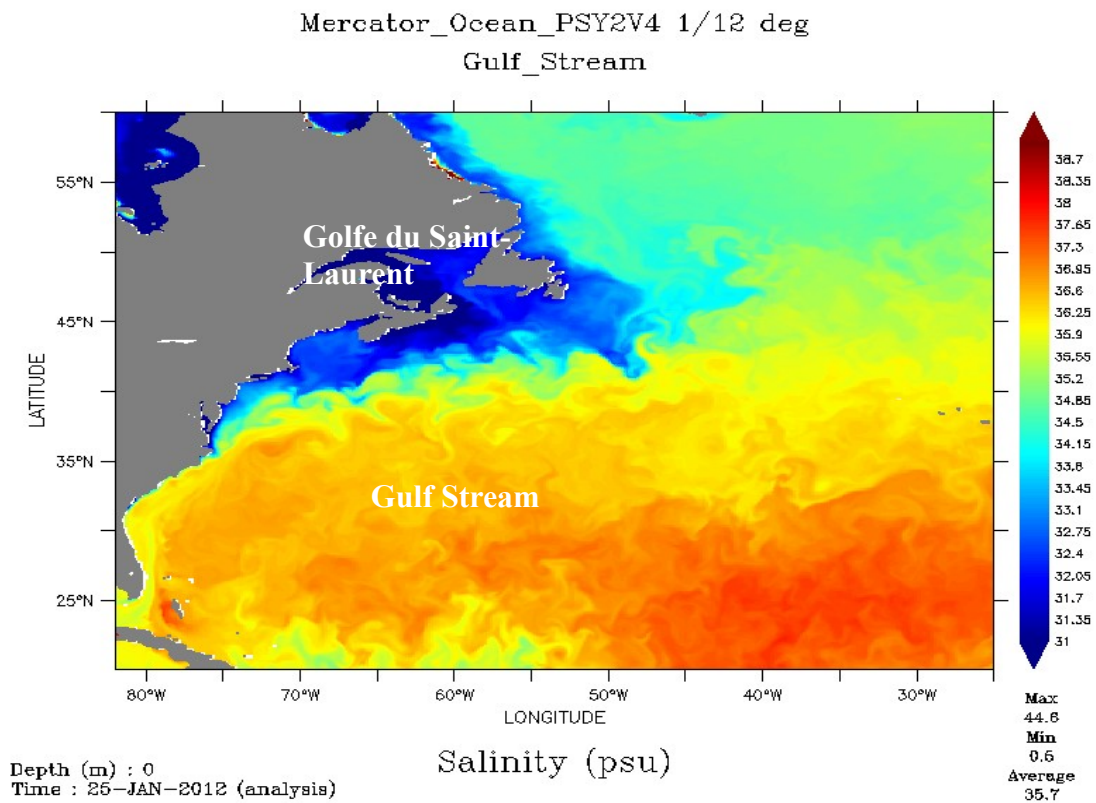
Mercator_Ocean_PSY2V4 1/12 deg
Gulf_Stream

55°N
45°N
35°N
25°N
LATITUDE

Golfe du Saint-Laurent

Gulf Stream

80°W 70°W 60°W 50°W 40°W 30°W
LONGITUDE

38.7
38.35
38
37.65
37.3
36.95
36.6
36.25
35.9
35.55
35.2
34.85
34.5
34.15
33.8
33.45
33.1
32.75
32.4
32.05
31.7
31.35
31

Max
44.6
Min
0.6
Average
35.7

Salinity (psu)

Depth (m) : 0
Time : 25-JAN-2012 (analysis)